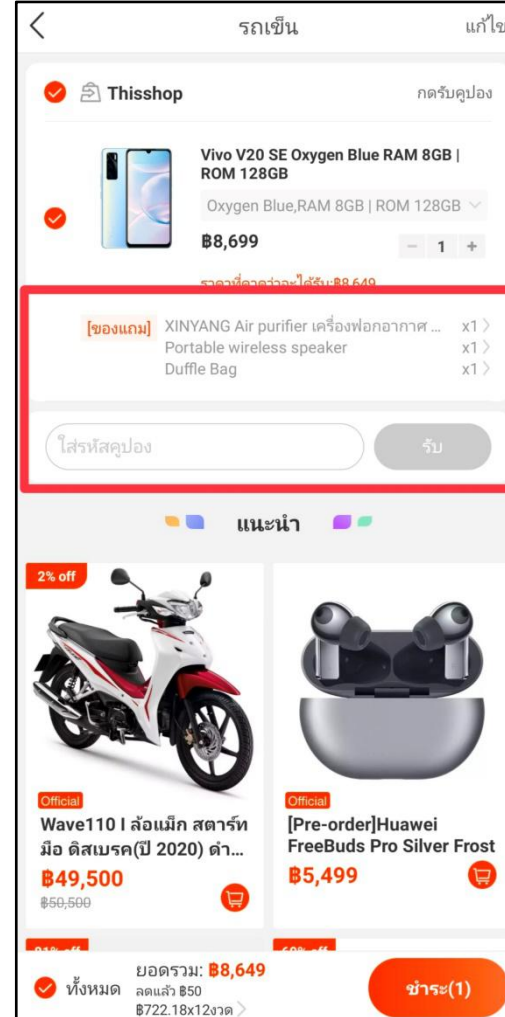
รถเข็น

แก้ไข

Thisshop

กดรับคูปอง

Vivo V20 SE Oxygen Blue RAM 8GB | ROM 128GB

Oxygen Blue,RAM 8GB | ROM 128GB

฿8,699

− 1 +

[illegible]

[ของแถม] XINYANG Air purifier เครื่องฟอกอากาศ ... x1
Portable wireless speaker x1
Duffle Bag x1

ใส่รหัสคูปอง

รับ

แนะนำ

2% off

Official

Wave110 I ล้อแม็ก สตาร์ทมือ ดิสเบรค(ปี 2020) ดำ...

฿49,500

฿50,500

Official

[Pre-order]Huawei FreeBuds Pro Silver Frost

฿5,499

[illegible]

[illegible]

ทั้งหมด

ยอดรวม: ฿8,649

ลดแล้ว ฿50

฿722.18x12งวด

ชำระ(1)